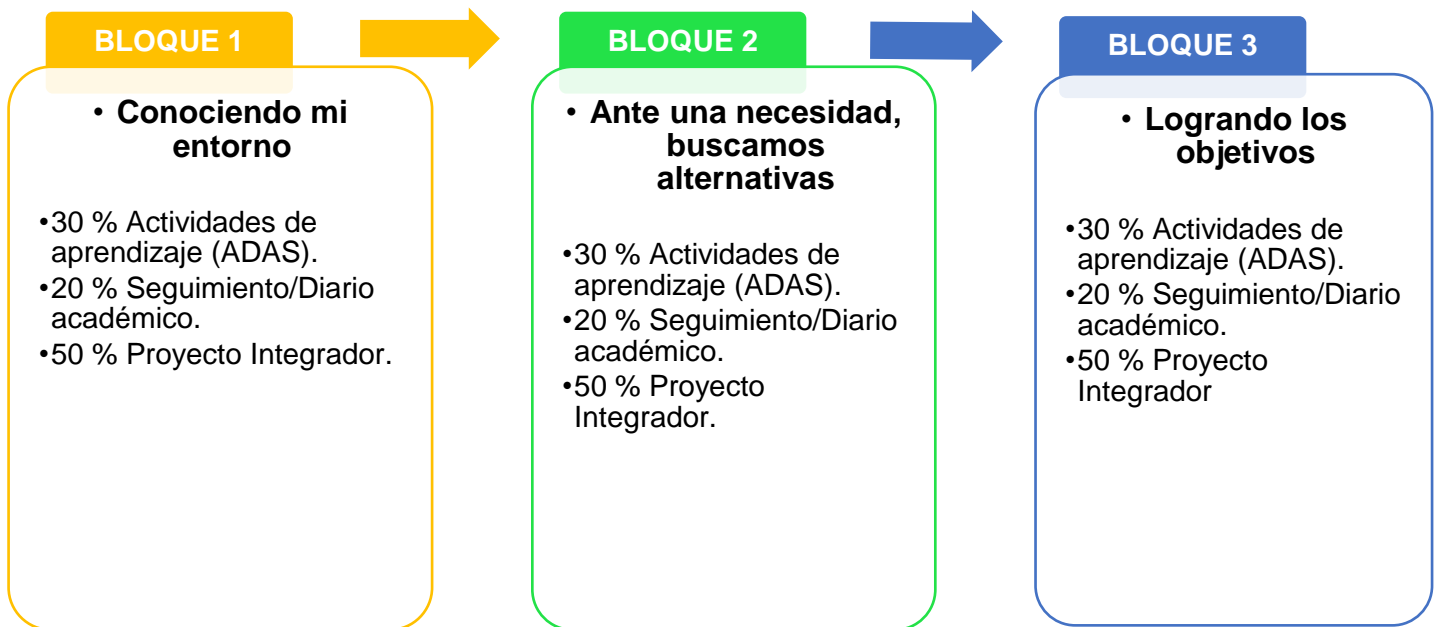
BLOQUE 1

• Conociendo mi entorno

•30 % Actividades de aprendizaje (ADAS).
•20 % Seguimiento/Diario académico.
•50 % Proyecto Integrador.

BLOQUE 2

• Ante una necesidad, buscamos alternativas

•30 % Actividades de aprendizaje (ADAS).
•20 % Seguimiento/Diario académico.
•50 % Proyecto Integrador.

BLOQUE 3

• Logrando los objetivos

•30 % Actividades de aprendizaje (ADAS).
•20 % Seguimiento/Diario académico.
•50 % Proyecto Integrador